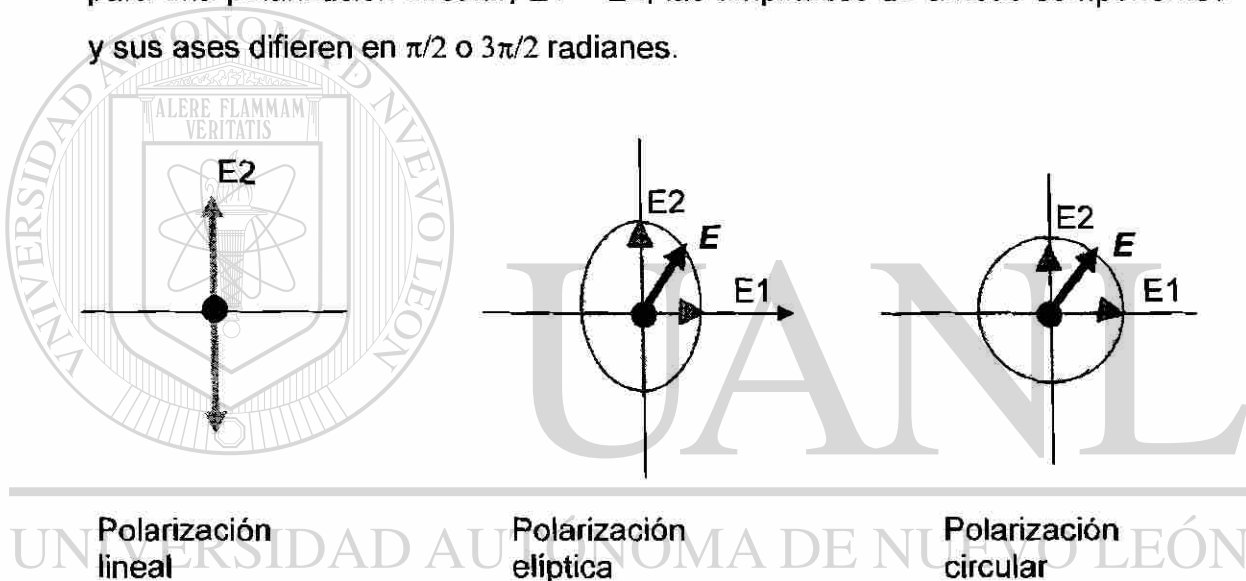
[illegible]

y sus ases difieren en $\pi/2$ o $3\pi/2$ radianes.

ALERE FLAMMAM VERITATIS

UNIVERSIDAD AUTÓNOMA DE NUEVO LEÓN

E2

E2

E

E1

E2

E

E1

UANL

Polarización lineal

Polarización elíptica

Polarización circular

UNIVERSIDAD AUTÓNOMA DE NUEVO LEÓN